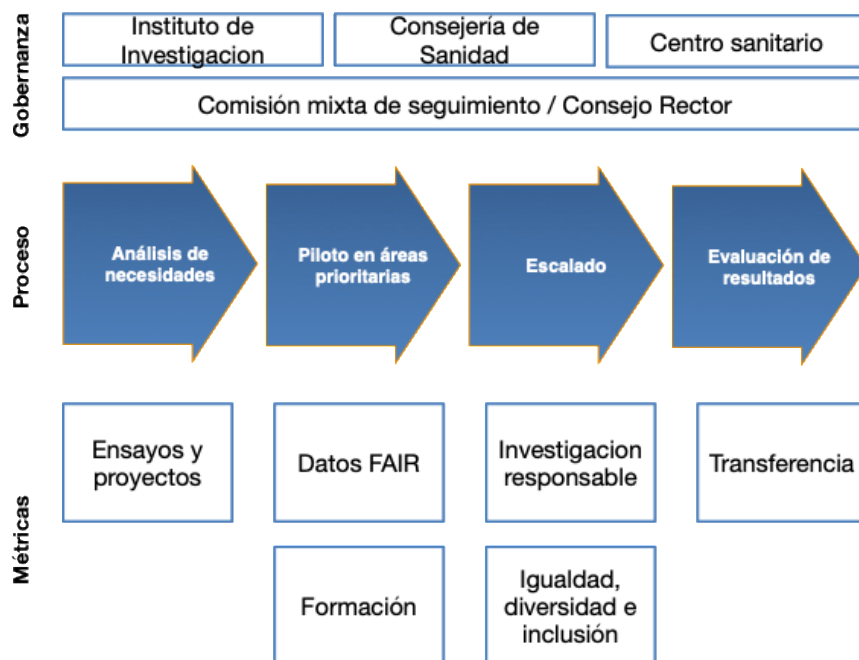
Gobernanza

Instituto de Investigacion

Consejería de Sanidad

Centro sanitario

Comisión mixta de seguimiento / Consejo Rector

Proceso

Análisis de necesidades

Piloto en áreas prioritarias

Escalado

Evaluación de resultados

Métricas

Ensayos y proyectos

Datos FAIR

Investigacion responsable

Transferencia

Formación

Igualdad, diversidad e inclusión